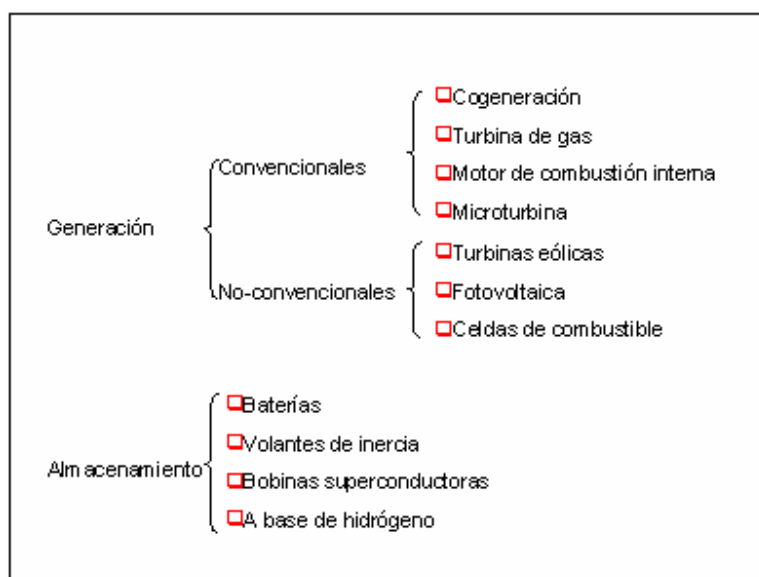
Generación

Convencionales
Cogeneración
Turbina de gas
Motor de combustión interna
Microturbina

No-convencionales
Turbinas eólicas
Fotovoltaica
Celdas de combustible

Almacenamiento
Baterías
Volantes de inercia
Bobinas superconductoras
A base de hidrógeno